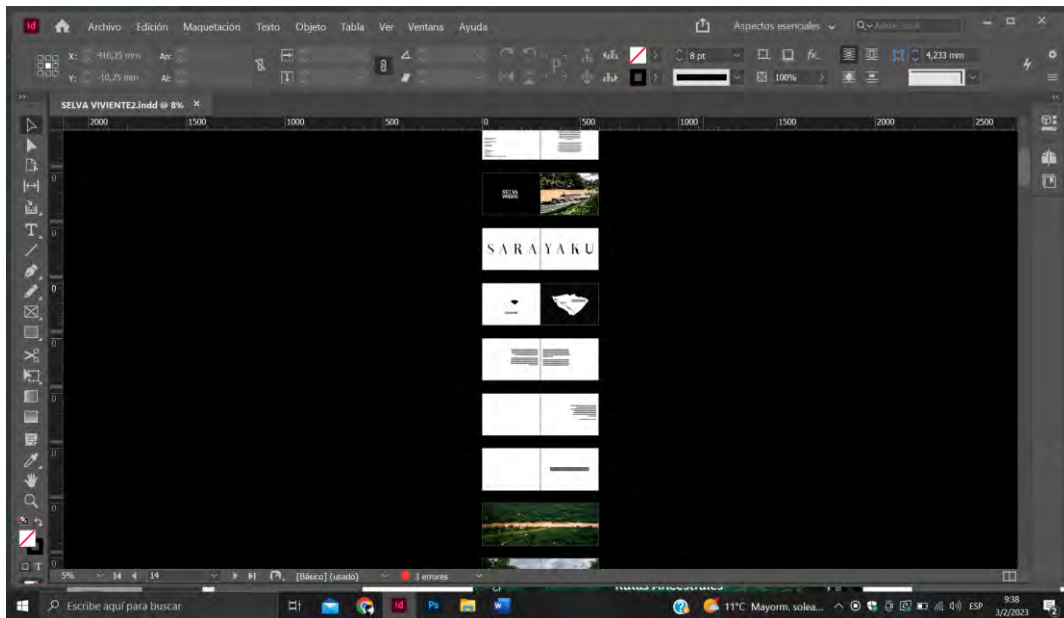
Id Archivo Edición Maquetación Texto Objeto Tabla Ver Ventana Ayuda

Aspectos esenciales

X: -416,25 mm An:
Y: -10,75 mm Al:

8 pt
100%
4,233 mm

SELVA VIVIENTE2.indd @ 8% ×

2000 1500 1000 500 0 500 1000 1500 2000 2500

SELVA VIVIENTE

S A R A Y A K U

5% 14 [Básico] (usado) 3 errores

Rutas Ancestrales

Escribe aquí para buscar

11°C Mayorm. solea... ESP 9:38 3/2/2023